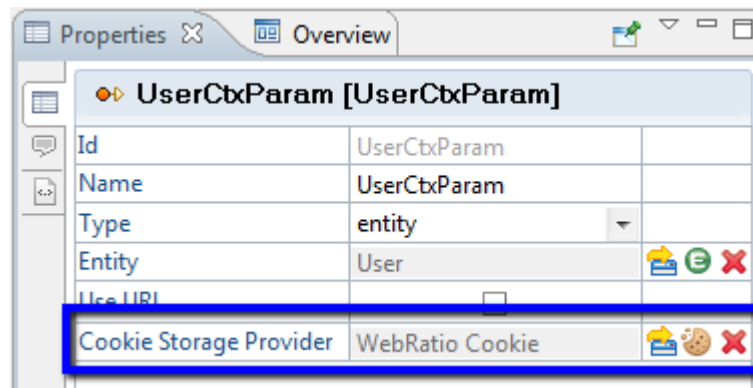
Properties ☒ Overview

UserCtxParam [UserCtxParam]

| | | |
|---|---|---|
| Id | UserCtxParam | |
| Name | UserCtxParam | |
| Type | entity | |
| Entity | User | |
| Use URL | | |
| Cookie Storage Provider | WebRatio Cookie | |